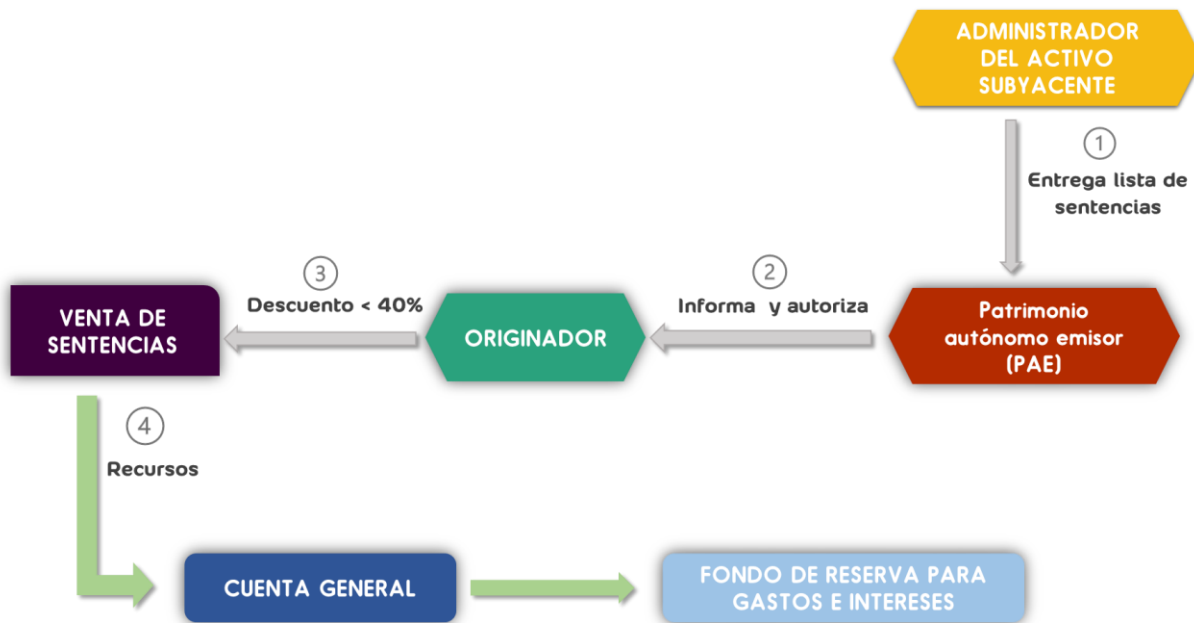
ADMINISTRADOR DEL ACTIVO SUBYACENTE

1

Entrega lista de sentencias

3

Descuento < 40%

2

Informa y autoriza

VENTA DE SENTENCIAS

ORIGINADOR

Patrimonio autónomo emisor (PAE)

4

Recursos

CUENTA GENERAL

FONDO DE RESERVA PARA GASTOS E INTERESES